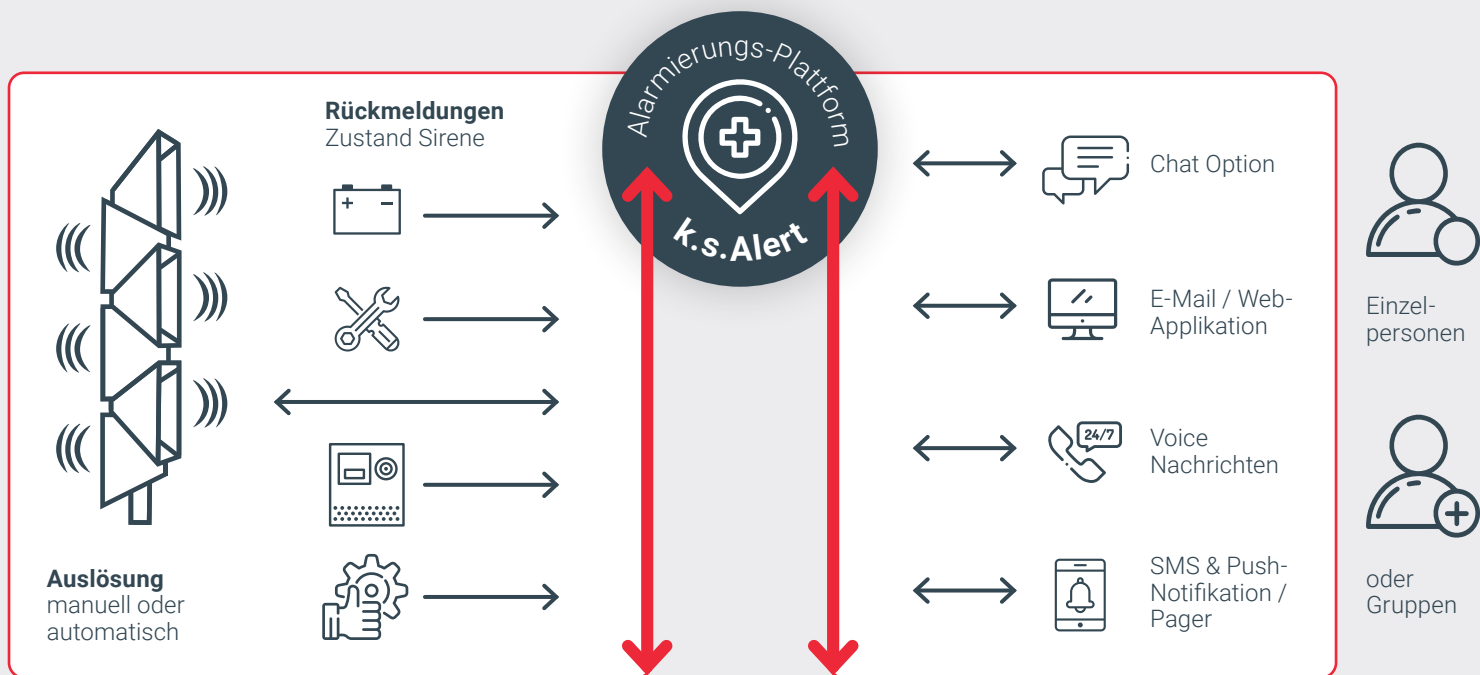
Alarmierungs-Plattform

k.s.Alert

**Rückmeldungen**
Zustand Sirene

+ −

24/7

Chat Option

E-Mail / Web-Applikation

Voice Nachrichten

SMS & Push-Notifikation / Pager

Einzelpersonen

oder Gruppen

**Auslösung**
manuell oder automatisch